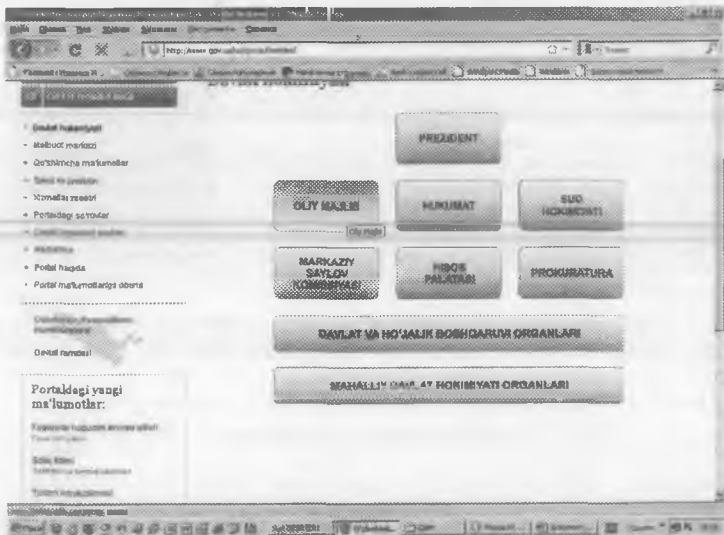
http://www.gov.uz/uz/section/

Davlat hokimiyati

Axborot markazi

Qo'shimcha ma'lumotlar

Savol va javoblar

Xizmatlar reestri

Portaldagi so'rovlar

Statistika

Portal haqida

Portal ma'lumotlariga obuna

Davlat ramzlari

Portaldagi yangi ma'lumotlar:

PREZIDENT

OLIY MAJLIS

HUKUMAT

SUD HOKIMIYATI

Oliy Majlis

MARKAZIY SAYLOV KOMISSIYASI

HISOB PALATASI

PROKURATURA

DAVLAT VA XO'JALIK BOSHQARUVI ORGANLARI

MAHALLIY DAVLAT HOKIMIYATI ORGANLARI